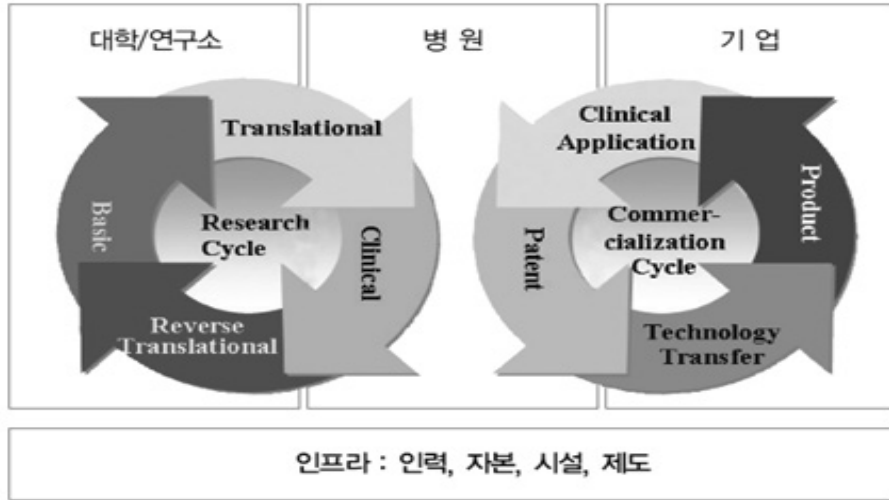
대학/연구소

병 원

기 업

Translational

Basic

Research Cycle

Clinical

Reverse Translational

Clinical Application

Product

Patent

Commer-cialization Cycle

Technology Transfer

인프라 : 인력, 자본, 시설, 제도